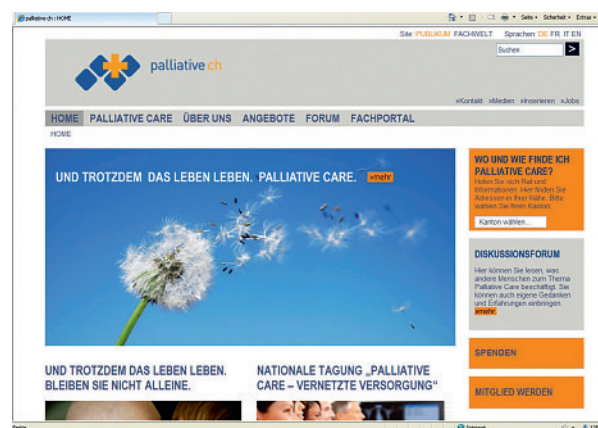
palliative.ch | HOME

Seite ▾ Sicherheit ▾ Extras ▾

Site: PUBLIKUM FACHWELT Sprachen: DE FR IT EN

Suchen

palliative ch

»Kontakt »Medien »Inserieren »Jobs

HOME PALLIATIVE CARE ÜBER UNS ANGEBOTE FORUM FACHPORTAL

HOME

UND TROTZDEM DAS LEBEN LEBEN. PALLIATIVE CARE. »mehr

WO UND WIE FINDE ICH PALLIATIVE CARE?

Hilfen Sie sich Rat und Informationen. Hier finden Sie Adressen in Ihrer Nähe. Bitte wählen Sie Ihren Kanton.

Kanton wählen...

DISKUSSIONSFORUM

Hier können Sie lesen, was andere Menschen zum Thema Palliative Care beschäftigt. Sie können auch eigene Gedanken und Erfahrungen einbringen.

»mehr

SPENDEN

MITGLIED WERDEN

UND TROTZDEM DAS LEBEN LEBEN. BLEIBEN SIE NICHT ALLEINE.

NATIONALE TAGUNG „PALLIATIVE CARE – VERNETZTE VERSORGUNG“

Fertig

Internet